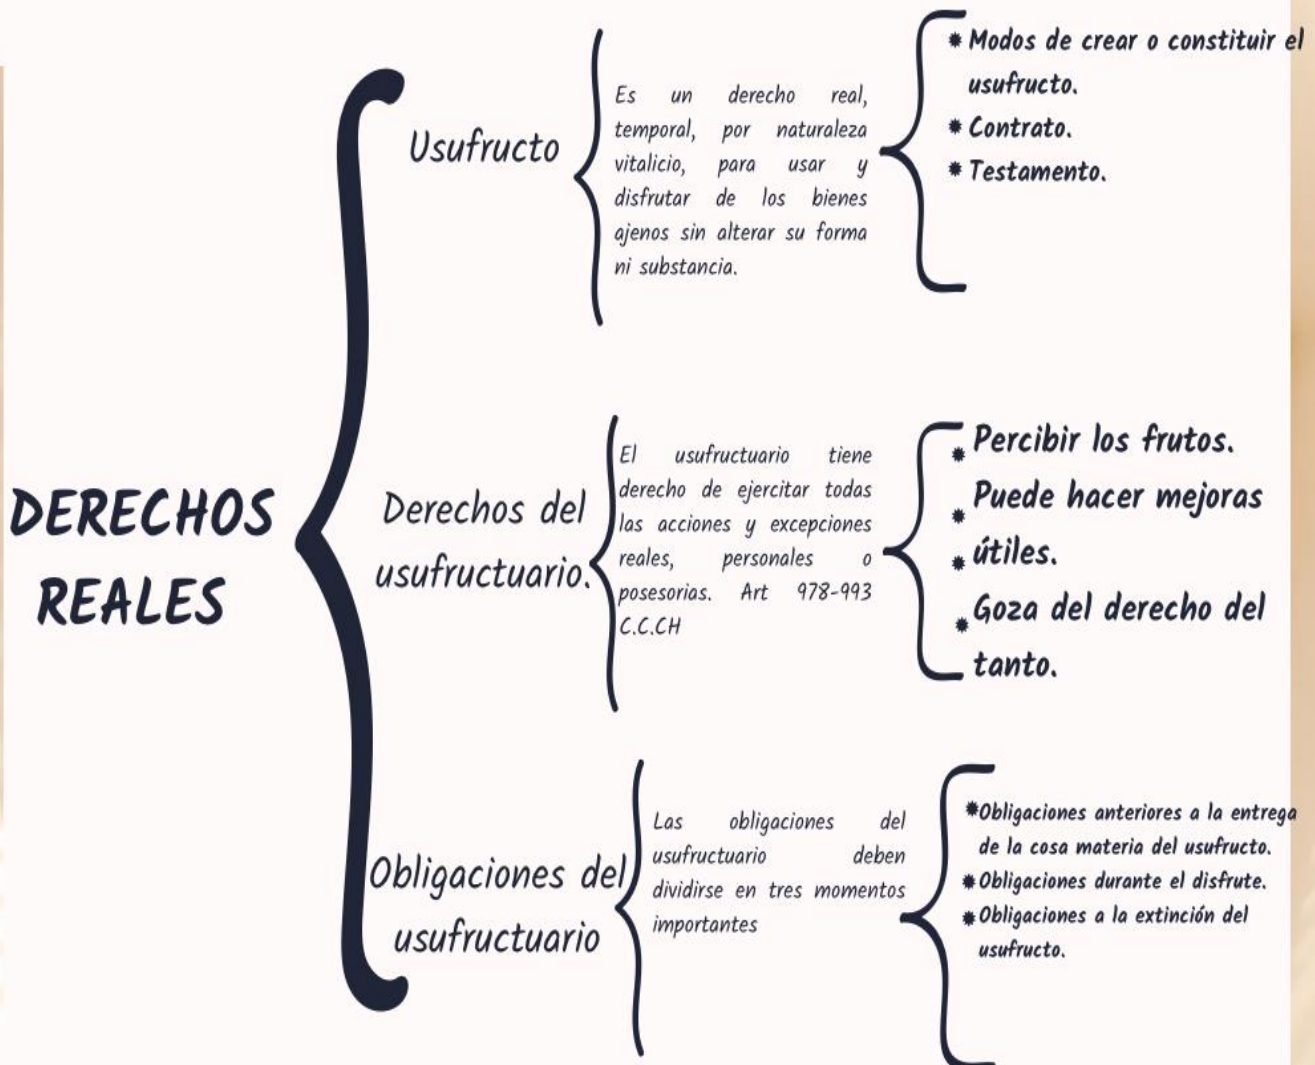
DERECHOS REALES

Usufructo

Es un derecho real, temporal, por naturaleza vitalicio, para usar y disfrutar de los bienes ajenos sin alterar su forma ni substancia.

* Modos de crear o constituir el usufructo.
* Contrato.
* Testamento.

Derechos del usufructuario.

El usufructuario tiene derecho de ejercitar todas las acciones y excepciones reales, personales o posesorias. Art 978-993 C.C.CH

* Percibir los frutos.
* Puede hacer mejoras
* útiles.
* Goza del derecho del tanto.

Obligaciones del usufructuario

Las obligaciones del usufructuario deben dividirse en tres momentos importantes

* Obligaciones anteriores a la entrega de la cosa materia del usufructo.
* Obligaciones durante el disfrute.
* Obligaciones a la extinción del usufructo.